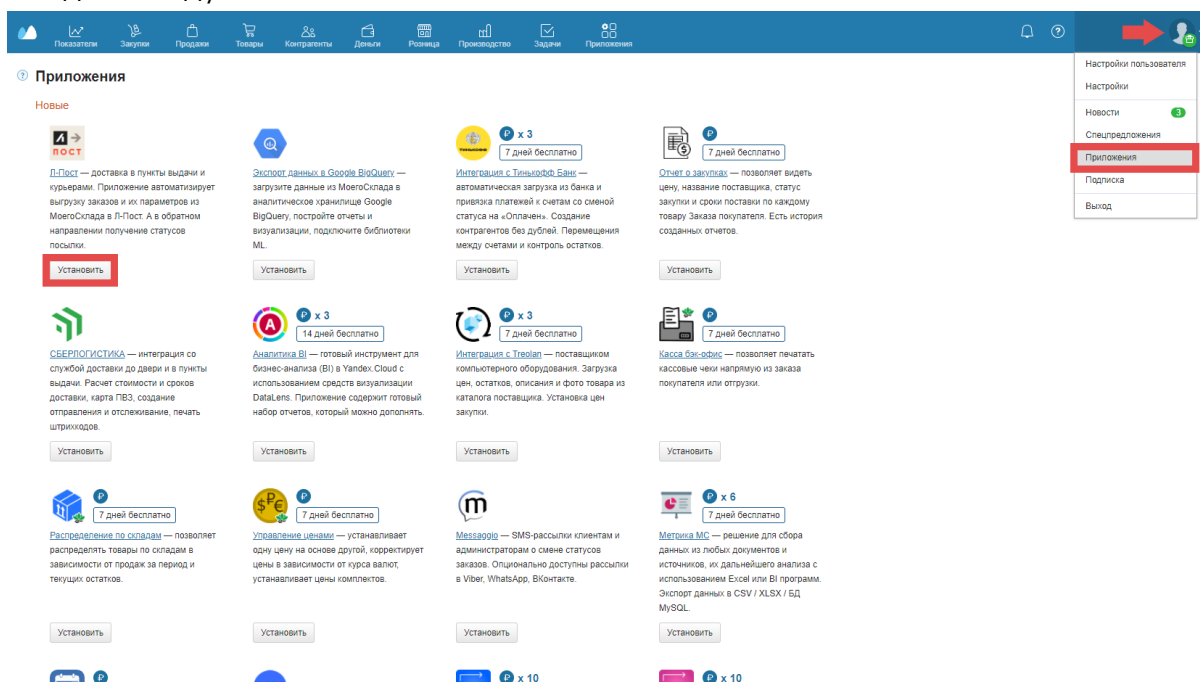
Показатели Закупки Продажи Товары Контрагенты Деньги Розница Производство Задачи Приложения

Настройки пользователя
Настройки
Новости 3
Спецпредложения
Приложения
Подписка
Выход

Приложения

Новые

ПОСТ
Л-Пост — доставка в пункты выдачи и курьерами. Приложение автоматизирует выгрузку заказов и их параметров из МоегоСклада в Л-Пост. А в обратном направлении получение статусов посылки.
Установить

Экспорт данных в Google BigQuery — загрузите данные из МоегоСклада в аналитическое хранилище Google BigQuery, постройте отчеты и визуализации, подключите библиотеки ML.
Установить

₽ x 3
7 дней бесплатно
Интеграция с Тинькофф Банк — автоматическая загрузка из банка и привязка платежей к счетам со сменой статуса на «Оплачен». Создание контрагентов без дублей. Перемещения между счетами и контроль остатков.
Установить

₽
7 дней бесплатно
Отчет о закупках — позволяет видеть цену, название поставщика, статус закупки и сроки поставки по каждому товару Заказа покупателя. Есть история созданных отчетов.
Установить

СБЕРЛОГИСТИКА — интеграция со службой доставки до двери и в пункты выдачи. Расчет стоимости и сроков доставки, карта ПВЗ, создание отправления и отслеживание, печать штрихкодов.
Установить

₽ x 3
14 дней бесплатно
Аналитика BI — готовый инструмент для бизнес-анализа (BI) в Yandex.Cloud с использованием средств визуализации DataLens. Приложение содержит готовый набор отчетов, который можно дополнять.
Установить

₽ x 3
7 дней бесплатно
Интеграция с Treolan — поставщиком компьютерного оборудования. Загрузка цен, остатков, описания и фото товара из каталога поставщика. Установка цен закупки.
Установить

₽
7 дней бесплатно
Касса бэк-офис — позволяет печатать кассовые чеки напрямую из заказа покупателя или отгрузки.
Установить

₽
7 дней бесплатно
Распределение по складам — позволяет распределять товары по складам в зависимости от продаж за период и текущих остатков.
Установить

₽
7 дней бесплатно
Управление ценами — устанавливает одну цену на основе другой, корректирует цены в зависимости от курса валют, устанавливает цены комплектов.
Установить

Messaggio — SMS-рассылки клиентам и администраторам о смене статусов заказов. Опционально доступны рассылки в Viber, WhatsApp, ВКонтакте.
Установить

₽ x 6
7 дней бесплатно
Метрика МС — решение для сбора данных из любых документов и источников, их дальнейшего анализа с использованием Excel или BI программ. Экспорт данных в CSV / XLSX / БД MySQL.
Установить

₽
₽ x 10
₽ x 10